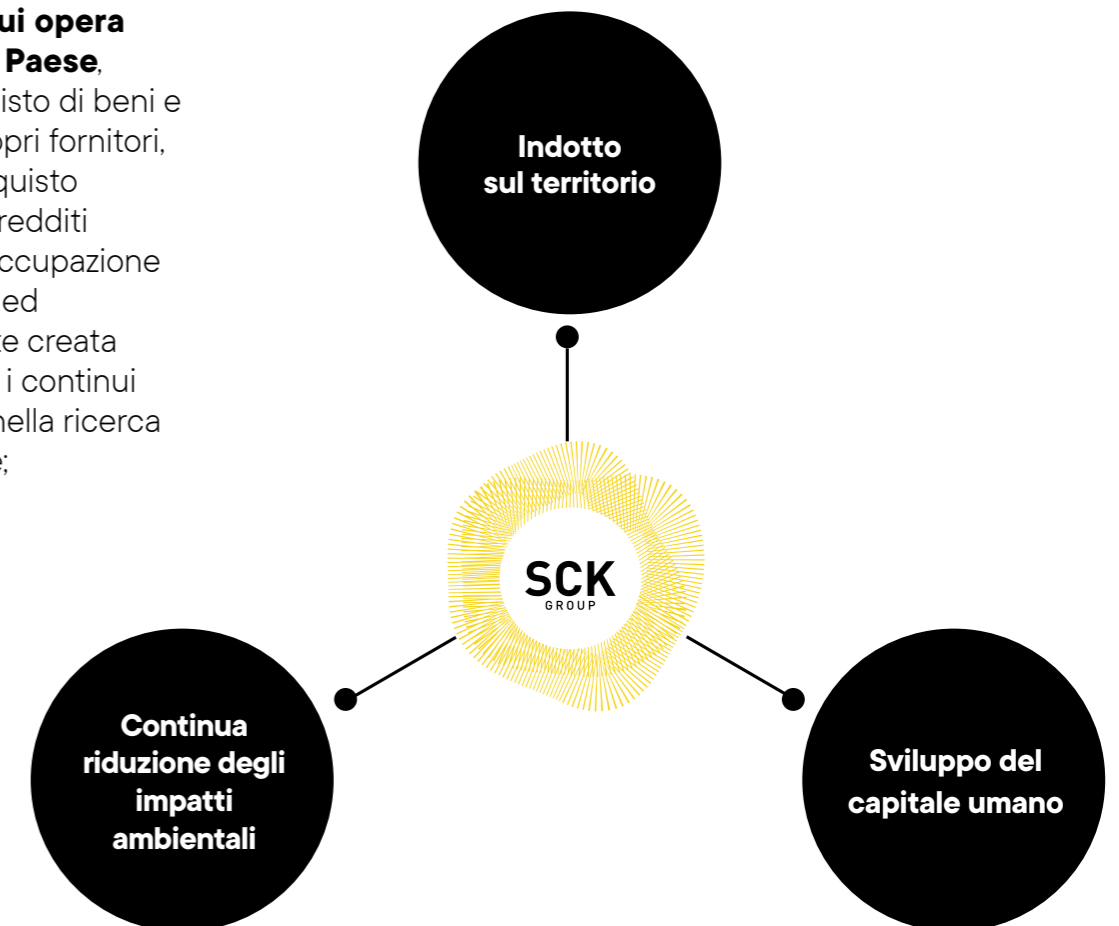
ui opera
Paese,
isto di beni e
pri fornitori,
quisto
redditi
ccupazione
ed
e creata
i continui
nella ricerca
;

Indotto sul territorio

SCK
GROUP

Continua riduzione degli impatti ambientali

Sviluppo del capitale umano